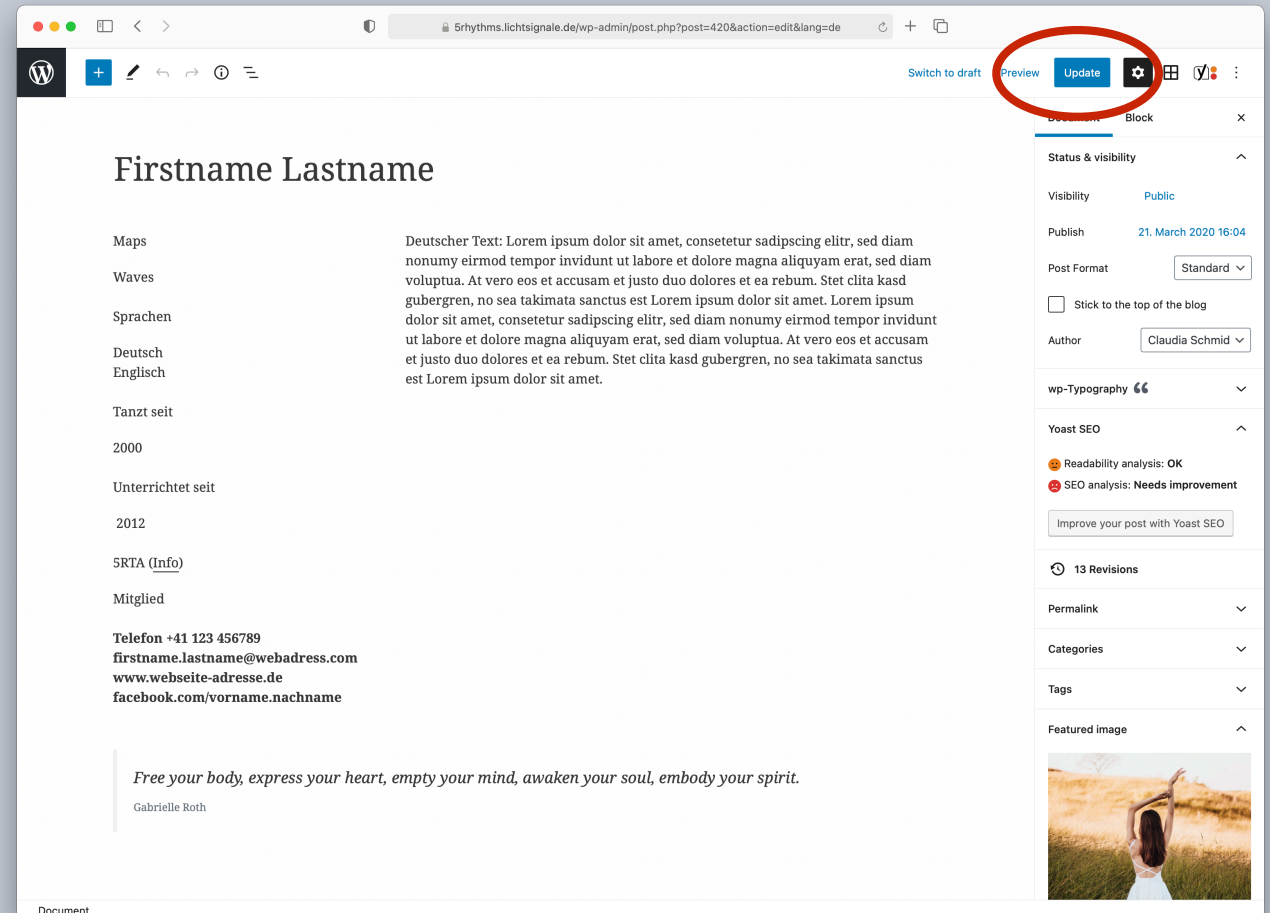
5rhythms.lichtsignale.de/wp-admin/post.php?post=420&action=edit&lang=de

Switch to draft Preview Update

Document Block

Firstname Lastname

Maps

Waves

Sprachen

Deutsch
Englisch

Tanzt seit

2000

Unterrichtet seit

2012

5RTA (Info)

Mitglied

**Telefon +41 123 456789**
**firstname.lastname@webadress.com**
**www.webseite-adresse.de**
**facebook.com/vorname.nachname**

Deutscher Text: Lorem ipsum dolor sit amet, consetetur sadipscing elitr, sed diam nonumy eirmod tempor invidunt ut labore et dolore magna aliquyam erat, sed diam voluptua. At vero eos et accusam et justo duo dolores et ea rebum. Stet clita kasd gubergren, no sea takimata sanctus est Lorem ipsum dolor sit amet. Lorem ipsum dolor sit amet, consetetur sadipscing elitr, sed diam nonumy eirmod tempor invidunt ut labore et dolore magna aliquyam erat, sed diam voluptua. At vero eos et accusam et justo duo dolores et ea rebum. Stet clita kasd gubergren, no sea takimata sanctus est Lorem ipsum dolor sit amet.

*Free your body, express your heart, empty your mind, awaken your soul, embody your spirit.*

Gabrielle Roth

Status & visibility

Visibility Public

Publish 21. March 2020 16:04

Post Format Standard

Stick to the top of the blog

Author Claudia Schmid

wp-Typography

Yoast SEO

Readability analysis: **OK**

SEO analysis: **Needs improvement**

Improve your post with Yoast SEO

13 Revisions

Permalink

Categories

Tags

Featured image

Document